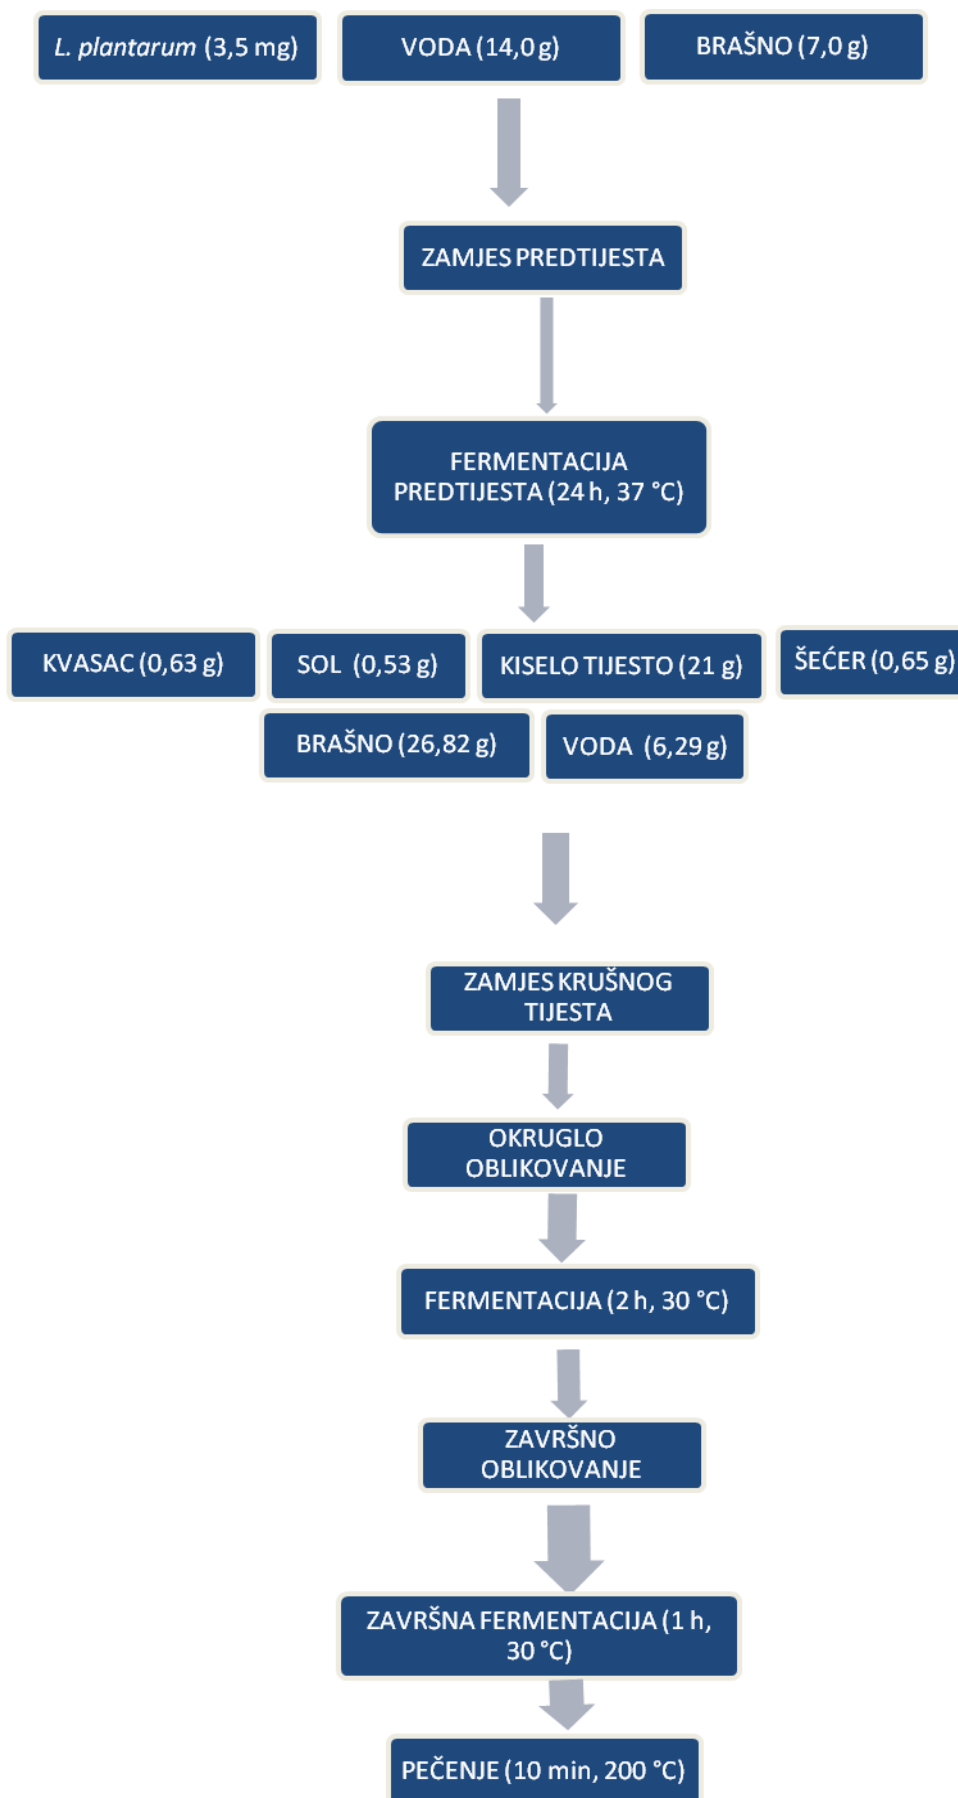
L. plantarum (3,5 mg)

VODA (14,0 g)

BRAŠNO (7,0 g)

ZAMJES PREDTIJESTA

FERMENTACIJA PREDTIJESTA (24 h, 37 °C)

KVASAC (0,63 g)

SOL (0,53 g)

KISELO TIJESTO (21 g)

ŠEĆER (0,65 g)

BRAŠNO (26,82 g)

VODA (6,29 g)

ZAMJES KRUŠNOG TIJESTA

OKRUGLO OBLIKOVANJE

FERMENTACIJA (2 h, 30 °C)

ZAVRŠNO OBLIKOVANJE

ZAVRŠNA FERMENTACIJA (1 h, 30 °C)

PEČENJE (10 min, 200 °C)